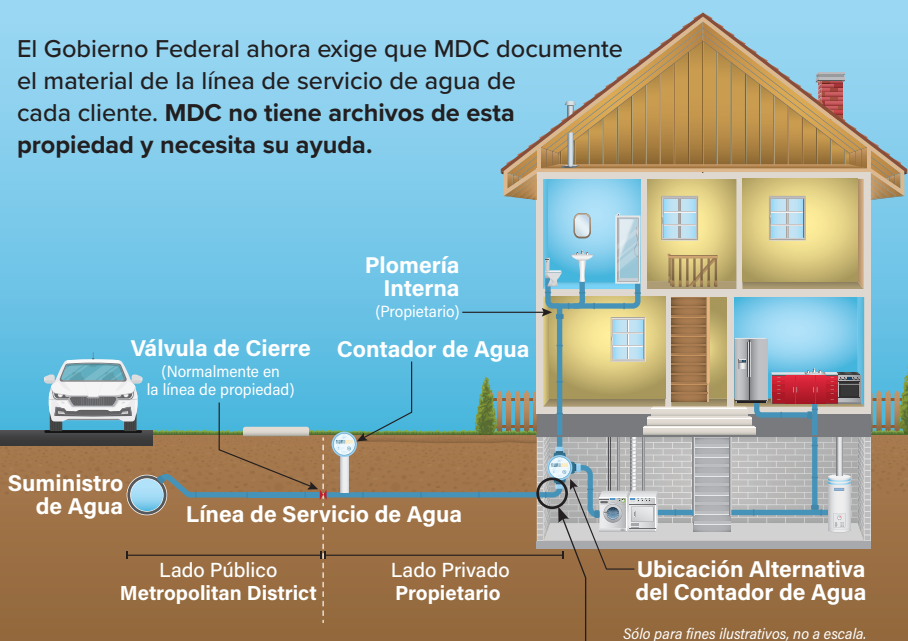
El Gobierno Federal ahora exige que MDC documente el material de la línea de servicio de agua de cada cliente. **MDC no tiene archivos de esta propiedad y necesita su ayuda.**

Plomería Interna
(Propietario)

Válvula de Cierre
(Normalmente en la línea de propiedad)

Contador de Agua

Suministro de Agua

Línea de Servicio de Agua

Lado Público
Metropolitan District

Lado Privado
Propietario

Ubicación Alternativa del Contador de Agua

Sólo para fines ilustrativos, no a escala.